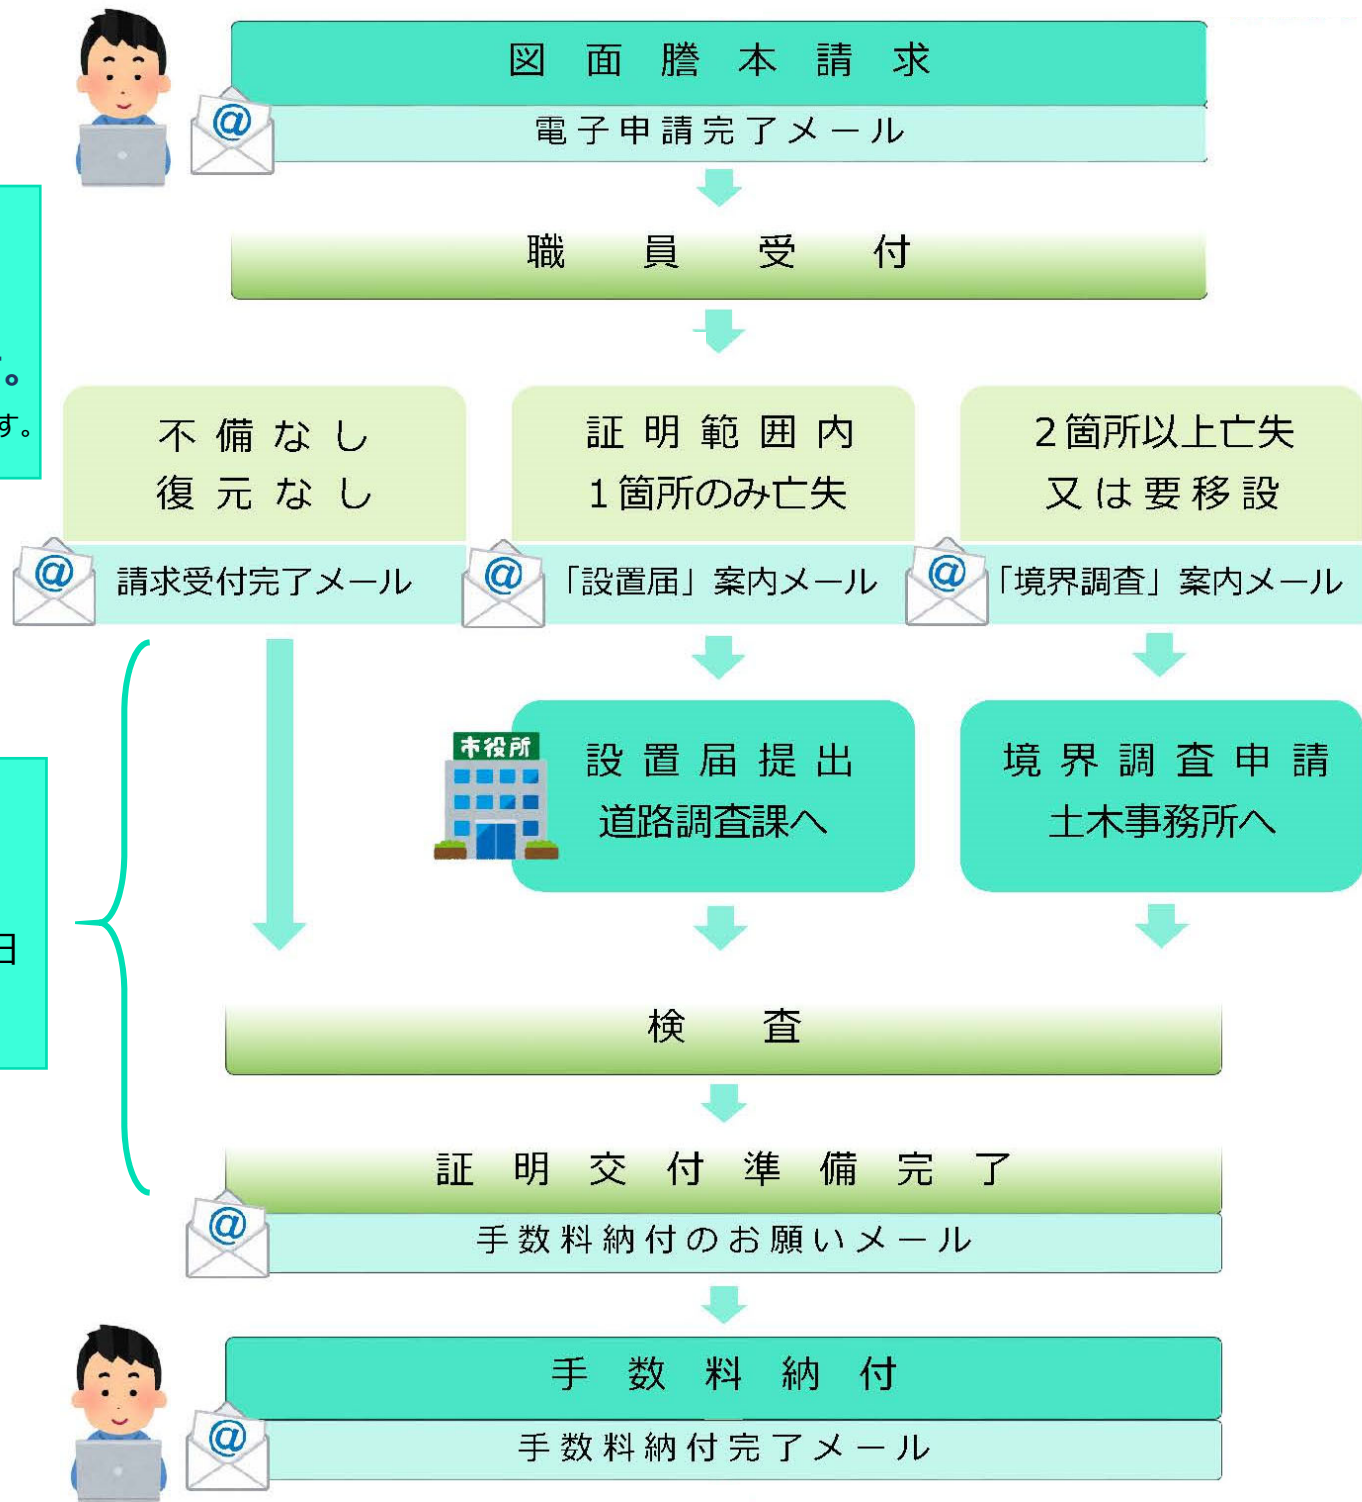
図面謄本請求

@

電子申請完了メール

職員受付

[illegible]。
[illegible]す。

不備なし
復元なし

@

請求受付完了メール

証明範囲内
1箇所のみ亡失

@

「設置届」案内メール

2箇所以上亡失
又は要移設

@

「境界調査」案内メール

市役所

設置届提出
道路調査課へ

境界調査申請
土木事務所へ

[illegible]日

検査

証明交付準備完了

@

手数料納付のお願いメール

手数料納付

@

手数料納付完了メール